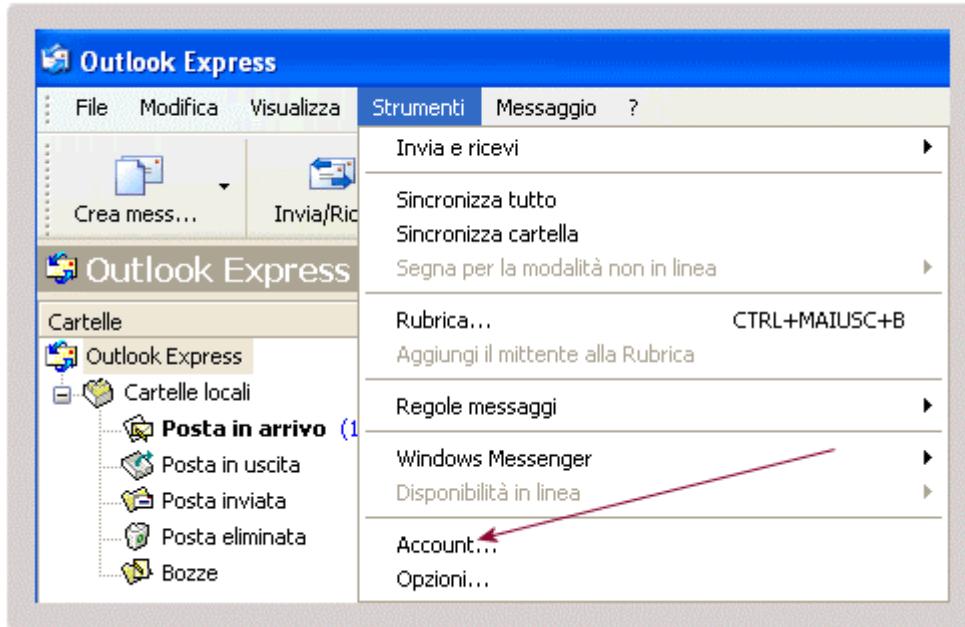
Outlook Express

File Modifica Visualizza Strumenti Messaggio ?

Crea mess...

Invia/Ric

Outlook Express

Cartelle

Outlook Express

Cartelle locali

Posta in arrivo (1

Posta in uscita

Posta inviata

Posta eliminata

Bozze

Invia e ricevi

Sincronizza tutto

Sincronizza cartella

Segna per la modalità non in linea

Rubrica... CTRL+MAIUSC+B

Aggiungi il mittente alla Rubrica

Regole messaggi

Windows Messenger

Disponibilità in linea

Account...

Opzioni...